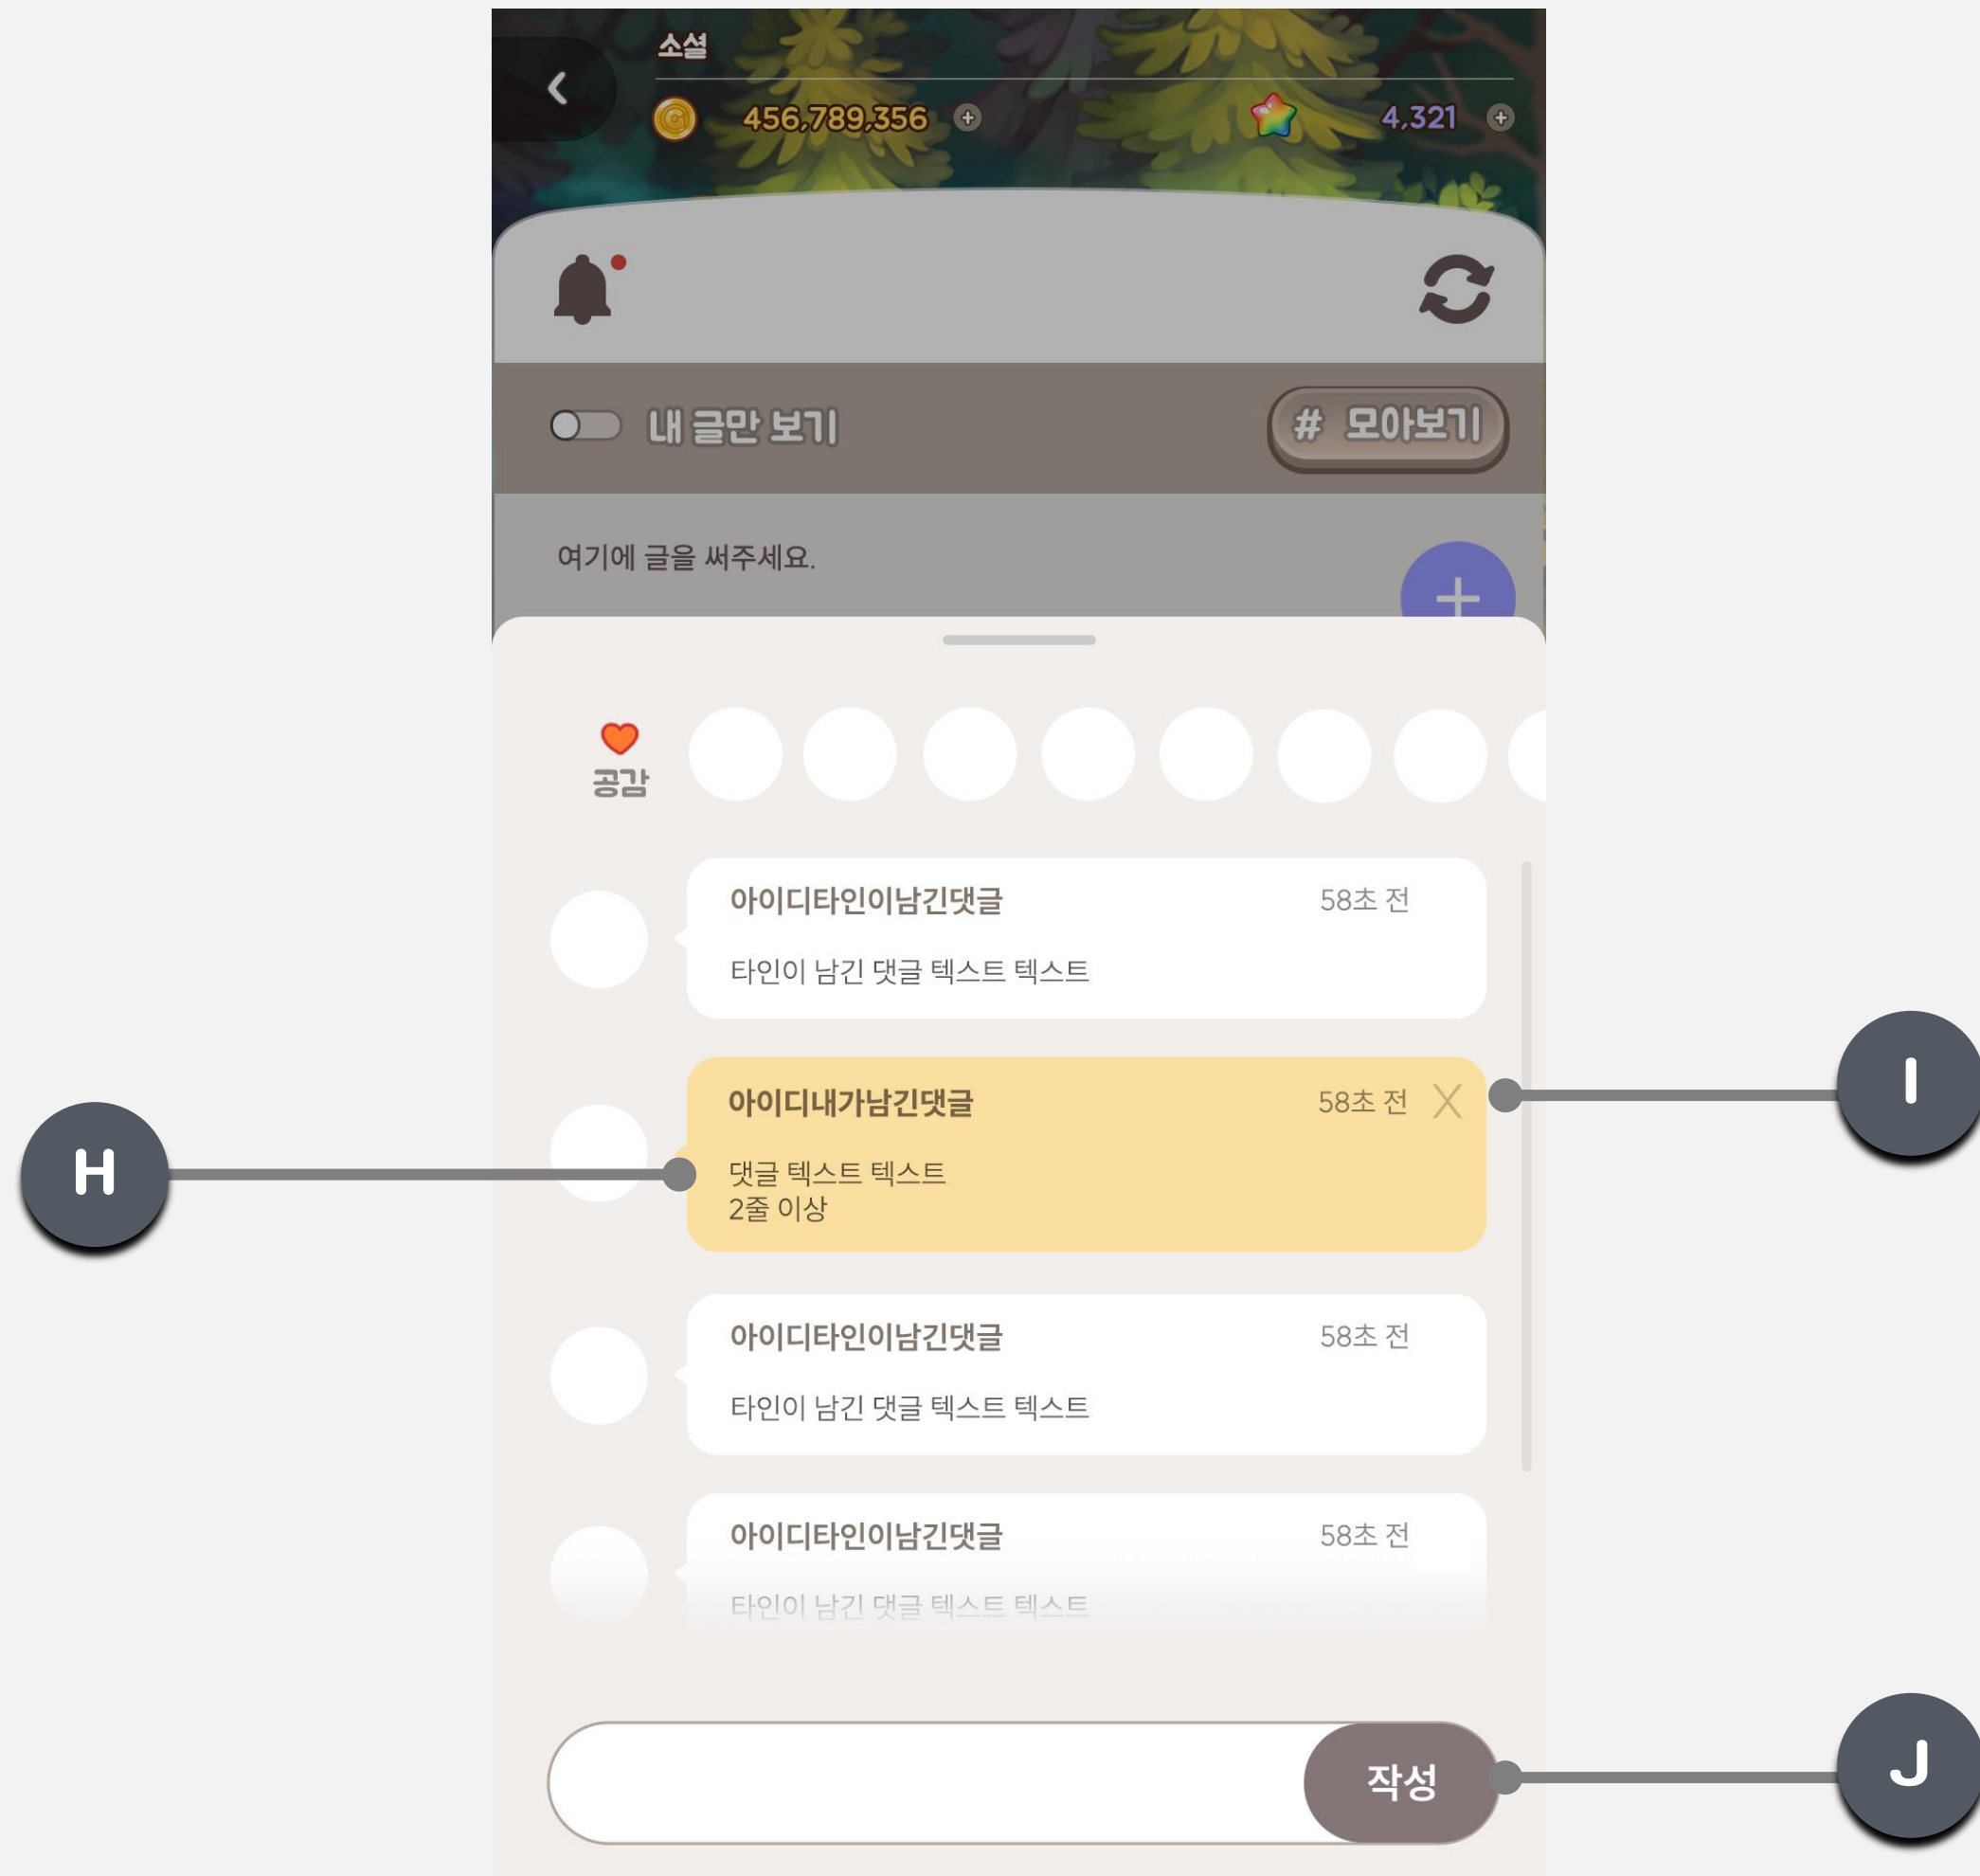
소셜

456,789,356

4,321

내 글만 보기

# 모아보기

여기에 글을 써주세요.

공감

아이디타인이남긴댓글 58초 전
타인이 남긴 댓글 텍스트 텍스트

아이디내가남긴댓글 58초 전
댓글 텍스트 텍스트
2줄 이상

아이디타인이남긴댓글 58초 전
타인이 남긴 댓글 텍스트 텍스트

아이디타인이남긴댓글 58초 전
타인이 남긴 댓글 텍스트 텍스트

작성

H

I

J